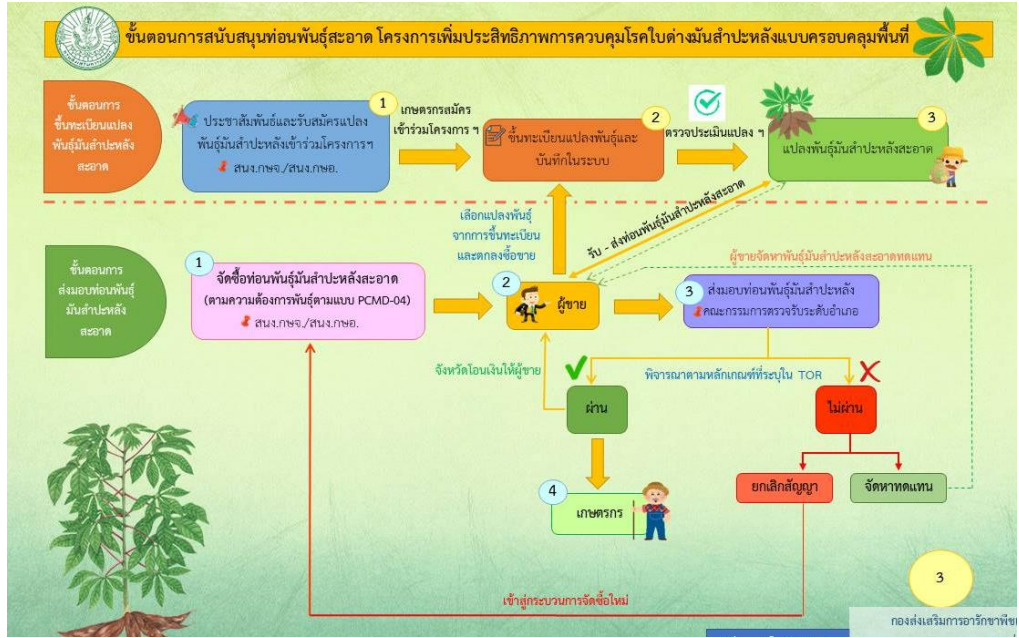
ขั้นตอนการสนับสนุนท่อนพันธุ์สะอาด โครงการเพิ่มประสิทธิภาพการควบคุมโรคใบด่างมันสำปะหลังแบบครอบคลุมพื้นที่

ขั้นตอนการขึ้นทะเบียนแปลงพันธุ์มันสำปะหลังสะอาด

1
ประชาสัมพันธ์และรับสมัครแปลงพันธุ์มันสำปะหลังเข้าร่วมโครงการฯ
สนง.กษจ./สนง.กษอ.

เกษตรกรสมัครเข้าร่วมโครงการ ฯ

2
ขึ้นทะเบียนแปลงพันธุ์และบันทึกในระบบ

ตรวจประเมินแปลง ฯ

3
แปลงพันธุ์มันสำปะหลังสะอาด

เลือกแปลงพันธุ์จากการขึ้นทะเบียนและตกลงซื้อขาย

รับ - ส่งท่อนพันธุ์มันสำปะหลังสะอาด

ผู้ขายจัดหาพันธุ์มันสำปะหลังสะอาดทดแทน

ขั้นตอนการส่งมอบท่อนพันธุ์มันสำปะหลังสะอาด

1
จัดซื้อท่อนพันธุ์มันสำปะหลังสะอาด
(ตามความต้องการพันธุ์ตามแบบ PCMD-04)
สนง.กษจ./สนง.กษอ.

2
ผู้ขาย

3
ส่งมอบท่อนพันธุ์มันสำปะหลัง
คณะกรรมการตรวจรับระดับอำเภอ

จังหวัดโอนเงินให้ผู้ขาย

พิจารณาตามหลักเกณฑ์ที่ระบุใน TOR

ผ่าน

ไม่ผ่าน

ยกเลิกสัญญา

จัดหาทดแทน

4
เกษตรกร

เข้าสู่กระบวนการจัดซื้อใหม่

3

กองส่งเสริมการอารักขาพืช